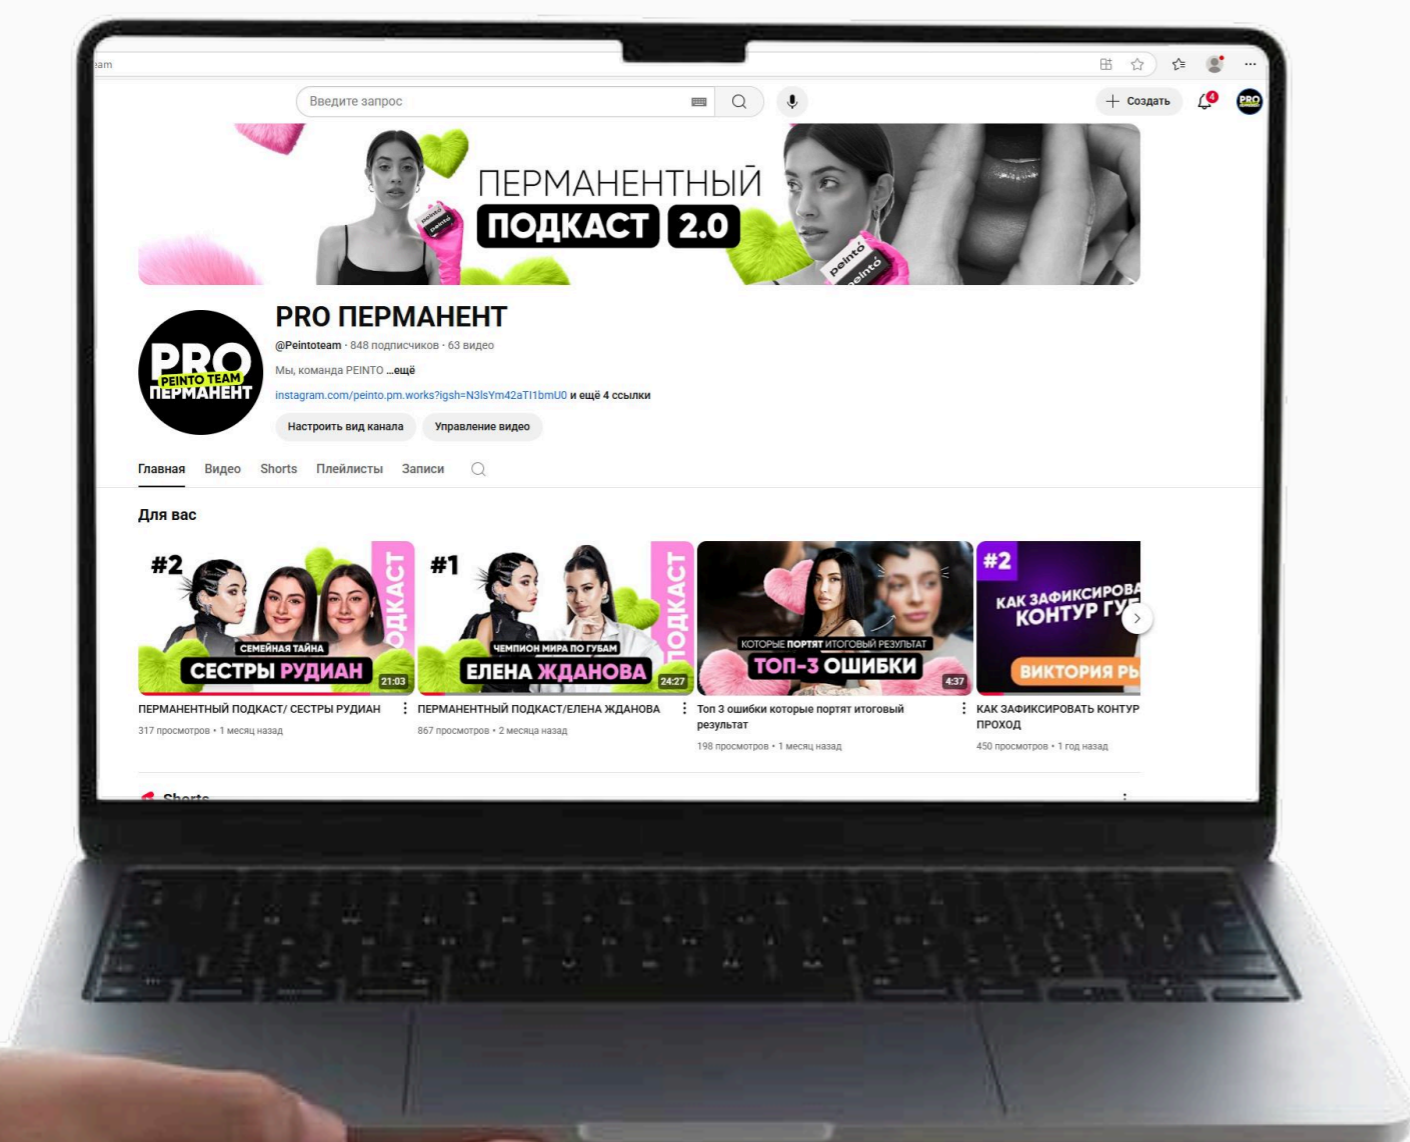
am

Введите запрос

+ Создать

4

PRO

ПЕРМАНЕНТНЫЙ
ПОДКАСТ 2.0

peinto

PRO ПЕРМАНЕНТ
@Peintoteam · 848 подписчиков · 63 видео
Мы, команда PEINTO ...ещё
instagram.com/peinto.pm.works?igsh=N3lsYm42aTI1bmU0 и ещё 4 ссылки

Настроить вид канала
Управление видео

PRO
PEINTO TEAM
ПЕРМАНЕНТ

Главная Видео Shorts Плейлисты Записи

Для вас

#2
СЕМЕЙНАЯ ТАЙНА
СЕСТРЫ РУДИАН
ПОДКАСТ
21:03
ПЕРМАНЕНТНЫЙ ПОДКАСТ/ СЕСТРЫ РУДИАН
317 просмотров • 1 месяц назад

#1
ЧЕМПИОН МИРА ПО ГУБАМ
ЕЛЕНА ЖДАНОВА
ПОДКАСТ
24:27
ПЕРМАНЕНТНЫЙ ПОДКАСТ/ЕЛЕНА ЖДАНОВА
867 просмотров • 2 месяца назад

КОТОРЫЕ ПОРТЯТ ИТОГОВЫЙ РЕЗУЛЬТАТ
ТОП-3 ОШИБКИ
4:37
Топ 3 ошибки которые портят итоговый результат
198 просмотров • 1 месяц назад

#2
КАК ЗАФИКСИРОВА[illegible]
КОНТУР ГУ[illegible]
ВИКТОРИЯ РЫ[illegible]
КАК ЗАФИКСИРОВАТЬ КОНТУР ПРОХОД
450 просмотров • 1 год назад

Shorts